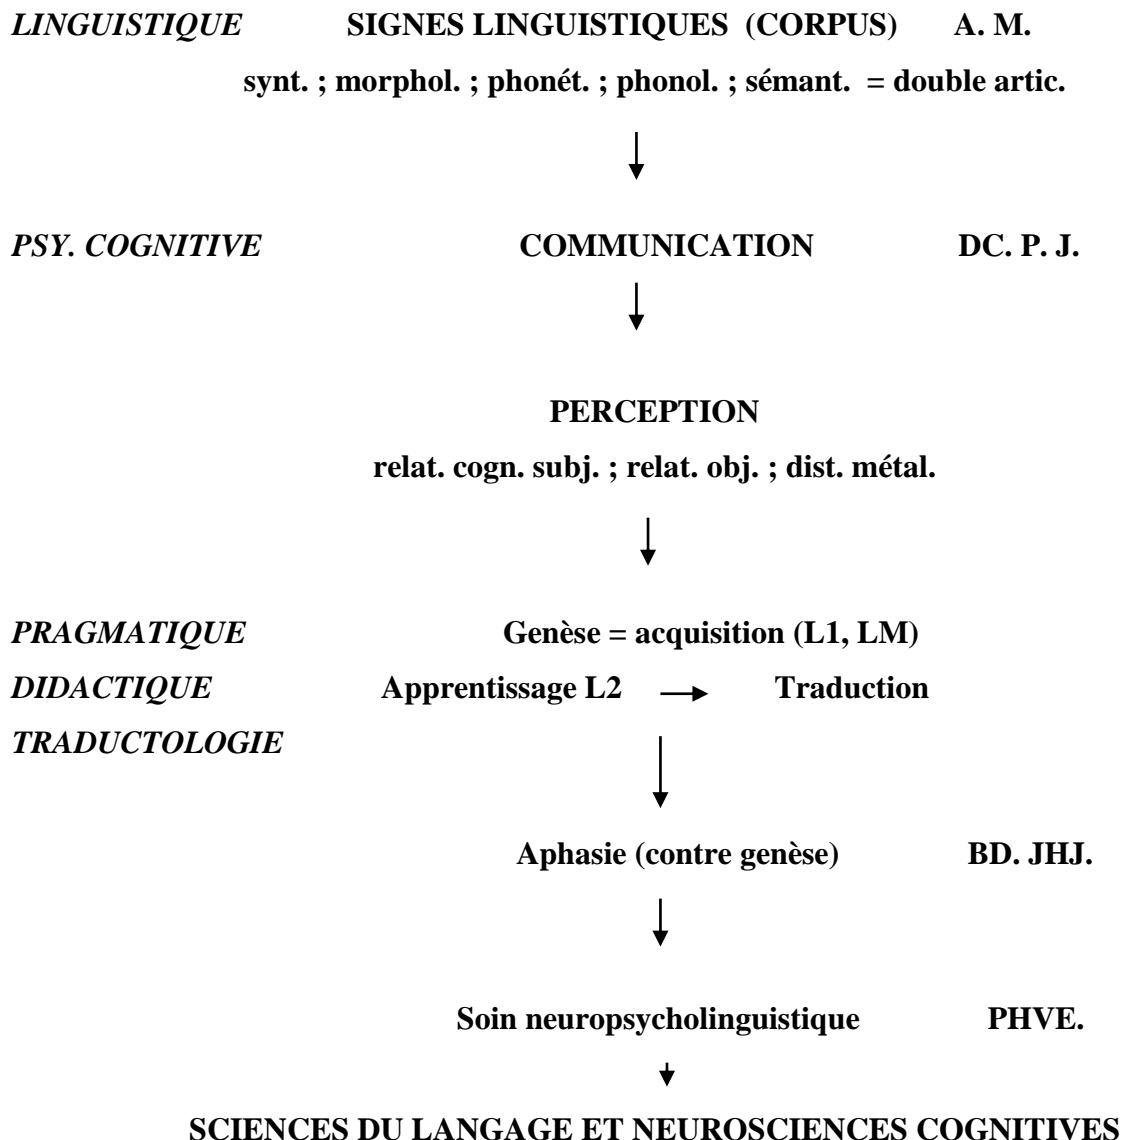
LINGUISTIQUE SIGNES LINGUISTIQUES (CORPUS) A. M.

synt. ; morphol. ; phonét. ; phonol. ; sémant. = double artic.

PSY. COGNITIVE COMMUNICATION DC. P. J.

PERCEPTION

relat. cogn. subj. ; relat. obj. ; dist. métal.

PRAGMATIQUE Genèse = acquisition (L1, LM)

DIDACTIQUE Apprentissage L2 → Traduction

TRADUCTOLOGIE

Aphasie (contre genèse) BD. JHJ.

Soin neuropsycholinguistique PHVE.

SCIENCES DU LANGAGE ET NEUROSCIENCES COGNITIVES